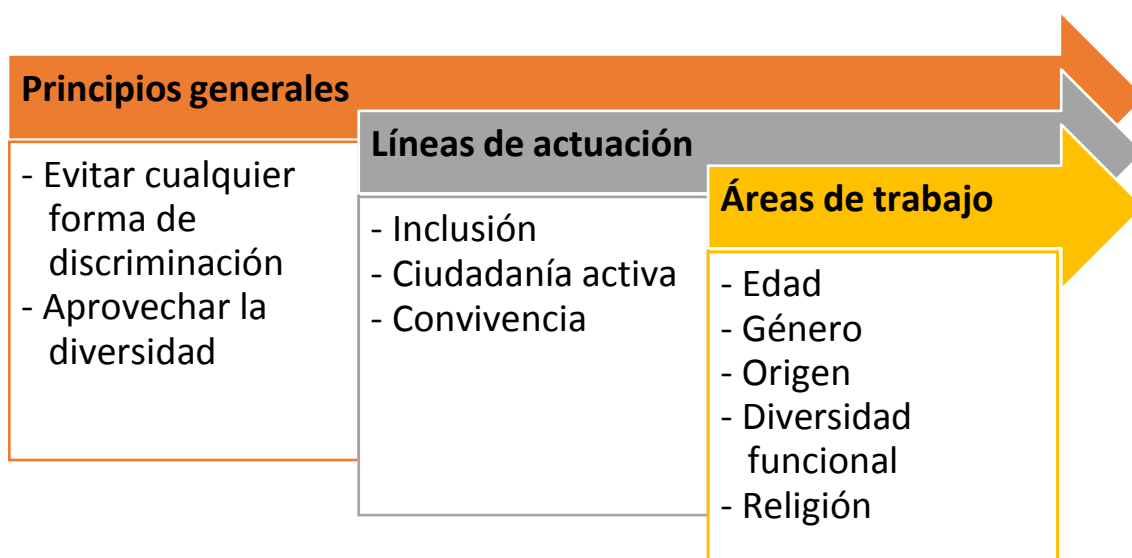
Principios generales

- Evitar cualquier forma de discriminación
- Aprovechar la diversidad

Líneas de actuación

- Inclusión
- Ciudadanía activa
- Convivencia

Áreas de trabajo

- Edad
- Género
- Origen
- Diversidad funcional
- Religión